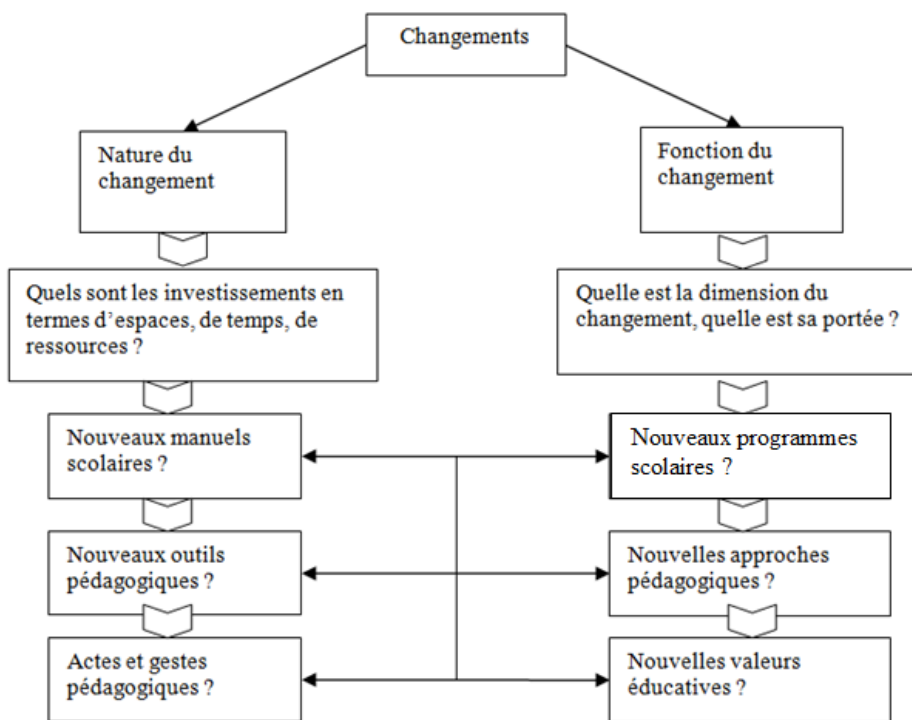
Changements

Nature du changement

Quels sont les investissements en termes d’espaces, de temps, de ressources ?

Nouveaux manuels scolaires ?

Nouveaux outils pédagogiques ?

Actes et gestes pédagogiques ?

Fonction du changement

Quelle est la dimension du changement, quelle est sa portée ?

Nouveaux programmes scolaires ?

Nouvelles approches pédagogiques ?

Nouvelles valeurs éducatives ?